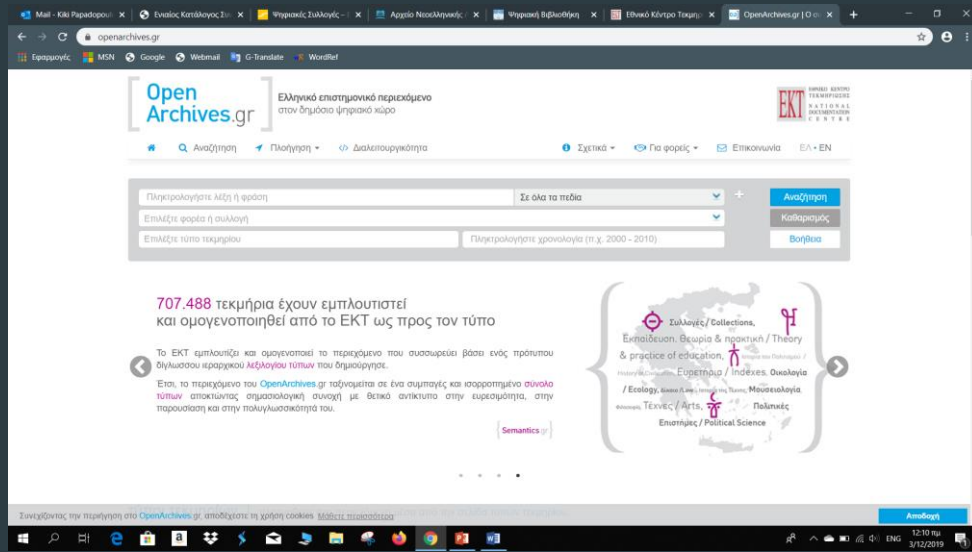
Mail - Kiki Papadopoul × Ενιαίος Κατάλογος Συλ × Ψηφιακές Συλλογές - × Αρχείο Νεοελληνικής × Ψηφιακή Βιβλιοθήκη × Εθνικό Κέντρο Τεκμηρ × OpenArchives.gr | Ο συ ×

openarchives.gr

Εφαρμογές MSN Google Webmail G-Translate WordRef

Open Archives.gr

Ελληνικό επιστημονικό περιεχόμενο στον δημόσιο ψηφιακό χώρο

ΕΚΤ ΕΘΝΙΚΟ ΚΕΝΤΡΟ ΤΕΚΜΗΡΙΩΣΗΣ NATIONAL DOCUMENTATION CENTRE

Αναζήτηση Πλοήγηση Διαλειτουργικότητα Σχετικά Για φορείς Επικοινωνία ΕΛ • EN

Πληκτρολογήστε λέξη ή φράση
Σε όλα τα πεδία
Αναζήτηση
Επιλέξτε φορέα ή συλλογή
Καθαρισμός
Επιλέξτε τύπο τεκμηρίου
Πληκτρολογήστε χρονολογία (π.χ. 2000 - 2010)
Βοήθεια

707.488 τεκμήρια έχουν εμπλουτιστεί και ομογενοποιηθεί από το ΕΚΤ ως προς τον τύπο

Το ΕΚΤ εμπλουτίζει και ομογενοποιεί το περιεχόμενο που συσσωρεύει βάσει ενός πρότυπου δίγλωσσου ιεραρχικού λεξιλογίου τύπων που δημιούργησε.

Έτσι, το περιεχόμενο του OpenArchives.gr ταξινομείται σε ένα συμπαγές και ισορροπημένο σύνολο τύπων αποκτώντας σημασιολογική συνοχή με θετικά αντίκτυπο στην ευρεσιμότητα, στην παρουσίαση και στην πολυγλωσσικότητά του.

Semantics.gr

Συλλογές / Collections, Εκπαίδευση, Θεωρία & πρακτική / Theory & practice of education, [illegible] Ευρετήρια / Indexes, Οικολογία / Ecology, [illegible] Μουσειολογία, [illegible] Τέχνες / Arts, Πολιτικές Επιστήμες / Political Science

Συνεχίζοντας την περιήγηση στο OpenArchives.gr, αποδέχεστε τη χρήση cookies Μάθετε περισσότερα

Αποδοχή

ENG 12:10 πμ 3/12/2019